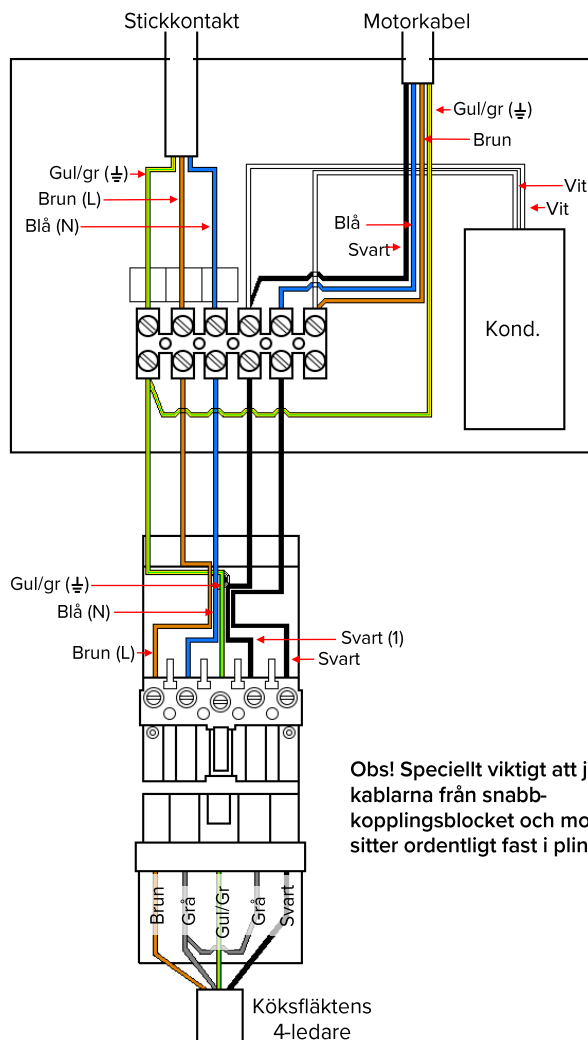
Stickkontakt
Motorkabel
Gul/gr (⏚)
Brun
Gul/gr (⏚)
Brun (L)
Blå (N)
Vit
Vit
Blå
Svart
Kond.
Gul/gr (⏚)
Blå (N)
Brun (L)
Svart (1)
Svart

Obs! Speciellt viktigt att j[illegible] kablarna från snabbkopplingsblocket och mo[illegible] sitter ordentligt fast i plin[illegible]

Brun
Grå
Gul/Gr
Grå
Svart
Köksfläktens 4-ledare